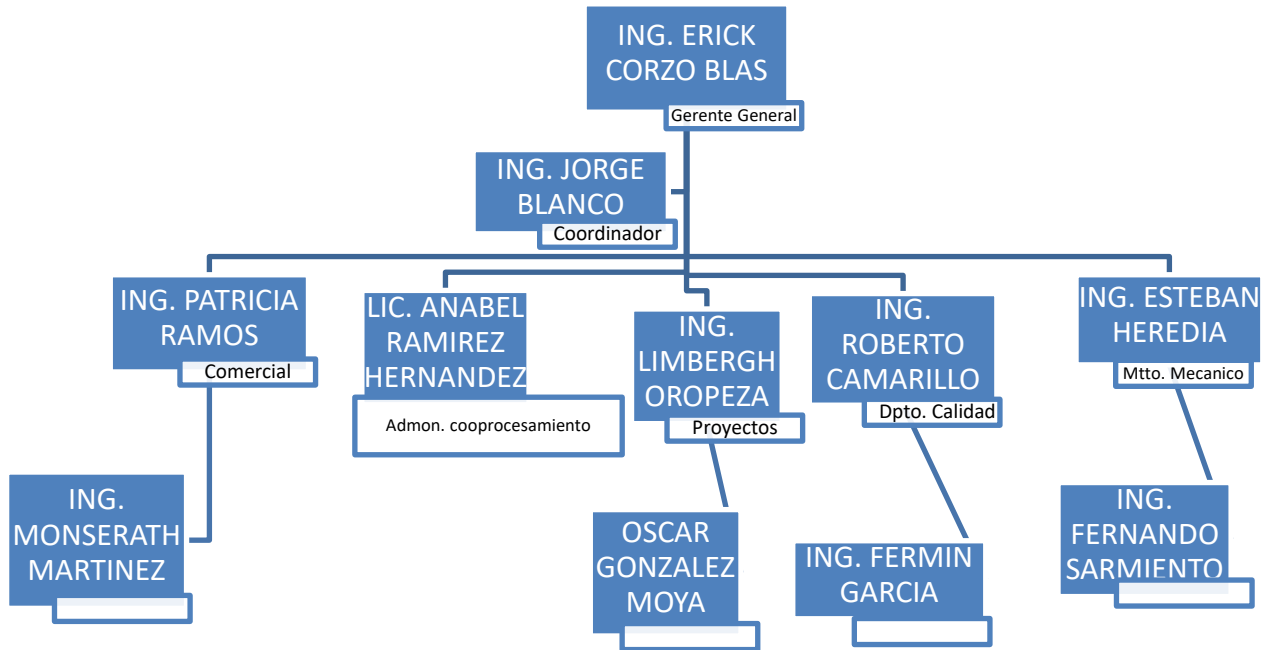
ING. ERICK CORZO BLAS
Gerente General

ING. JORGE BLANCO
Coordinador

ING. PATRICIA RAMOS
Comercial

LIC. ANABEL RAMIREZ HERNANDEZ
Admon. cooprocesamiento

ING. LIMBERGH OROPEZA
Proyectos

ING. ROBERTO CAMARILLO
Dpto. Calidad

ING. ESTEBAN HEREDIA
Mtto. Mecanico

ING. MONSERATH MARTINEZ

OSCAR GONZALEZ MOYA

ING. FERMIN GARCIA

ING. FERNANDO SARMIENTO